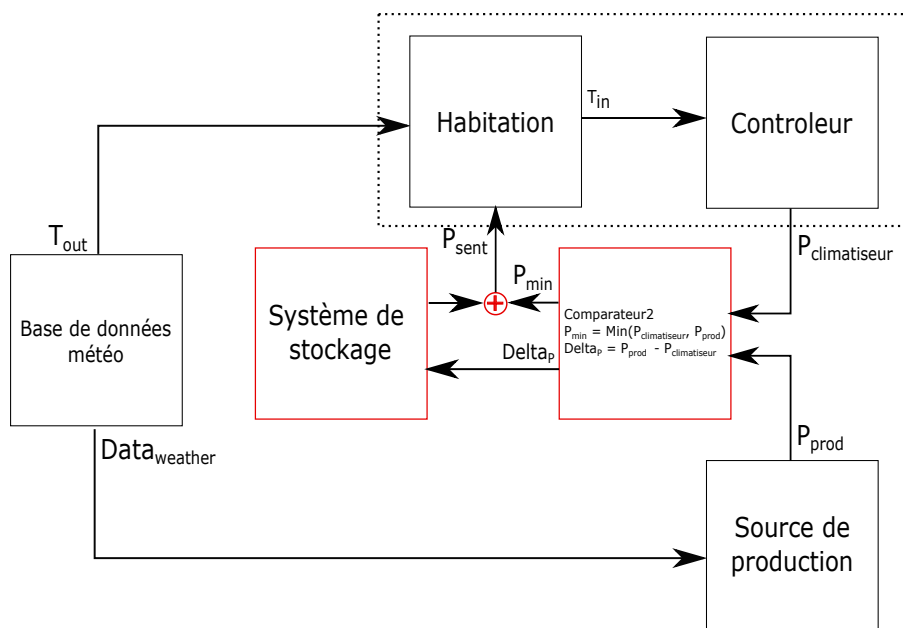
Habitation

$T_{in}$

Controleur

$T_{out}$

Base de données météo

$P_{sent}$

$P_{climatiseur}$

Système de stockage

$P_{min}$

Comparateur2
$P_{min}$ = Min($P_{climatiseur}$, $P_{prod}$)
$Delta_P$ = $P_{prod}$ - $P_{climatiseur}$

$Delta_P$

$P_{prod}$

$Data_{weather}$

Source de production